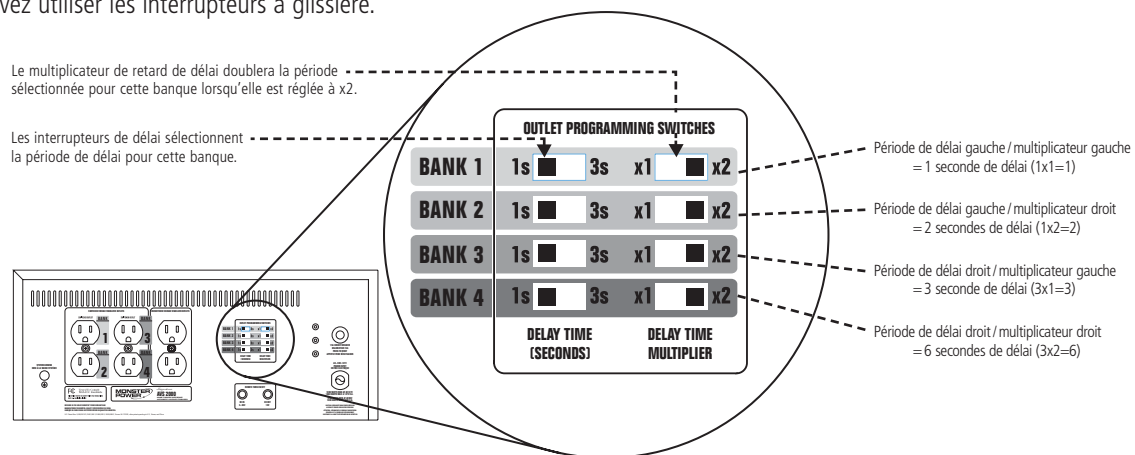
vez utiliser les interrupteurs à glissière.

Le multiplicateur de retard de délai doublera la période sélectionnée pour cette banque lorsqu'elle est réglée à x2.

Les interrupteurs de délai sélectionnent la période de délai pour cette banque.

OUTLET PROGRAMMING SWITCHES

BANK 1 1s 3s x1 x2
BANK 2 1s 3s x1 x2
BANK 3 1s 3s x1 x2
BANK 4 1s 3s x1 x2

DELAY TIME (SECONDS)
DELAY TIME MULTIPLIER

Période de délai gauche / multiplicateur gauche = 1 seconde de délai (1x1=1)

Période de délai gauche / multiplicateur droit = 2 secondes de délai (1x2=2)

Période de délai droit / multiplicateur gauche = 3 seconde de délai (3x1=3)

Période de délai droit / multiplicateur droit = 6 secondes de délai (3x2=6)

1 2 3 4

MONSTER POWER

AVS 2000

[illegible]